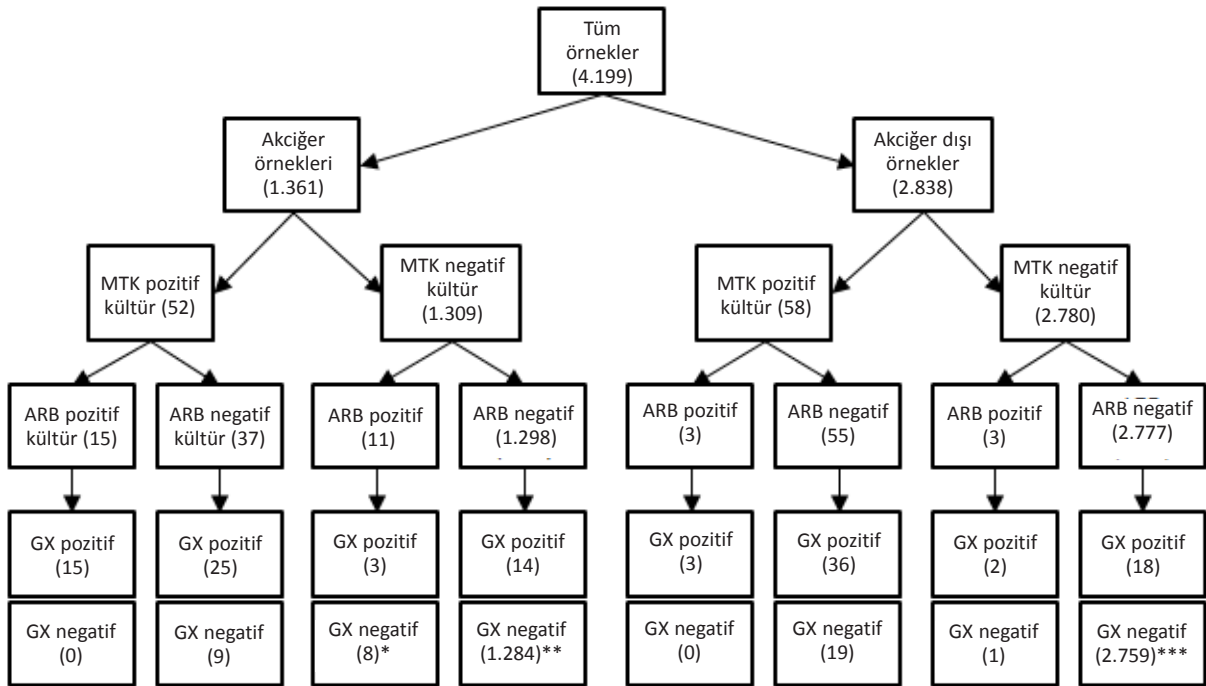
Tüm örnekler (4.199)

Akciğer örnekleri (1.361)

Akciğer dışı örnekler (2.838)

MTK pozitif kültür (52)

MTK negatif kültür (1.309)

MTK pozitif kültür (58)

MTK negatif kültür (2.780)

ARB pozitif kültür (15)

ARB negatif kültür (37)

ARB pozitif (11)

ARB negatif (1.298)

ARB pozitif (3)

ARB negatif (55)

ARB pozitif (3)

ARB negatif (2.777)

GX pozitif (15)

GX pozitif (25)

GX pozitif (3)

GX pozitif (14)

GX pozitif (3)

GX pozitif (36)

GX pozitif (2)

GX pozitif (18)

GX negatif (0)

GX negatif (9)

GX negatif (8)*

GX negatif (1.284)**

GX negatif (0)

GX negatif (19)

GX negatif (1)

GX negatif (2.759)***